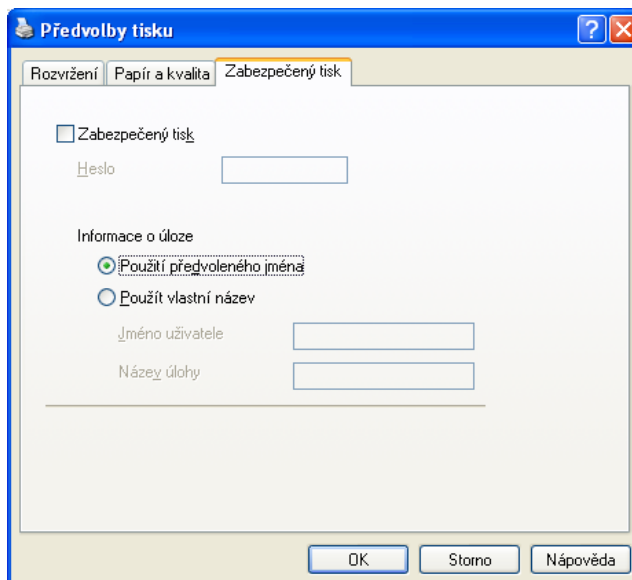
Předvolby tisku

Rozvržení | Papír a kvalita | Zabezpečený tisk

Zabezpečený tisk

Heslo

Informace o úloze

Použití předvoleného jména

Použít vlastní název

Jméno uživatele

Název úlohy

OK | Storno | Nápověda